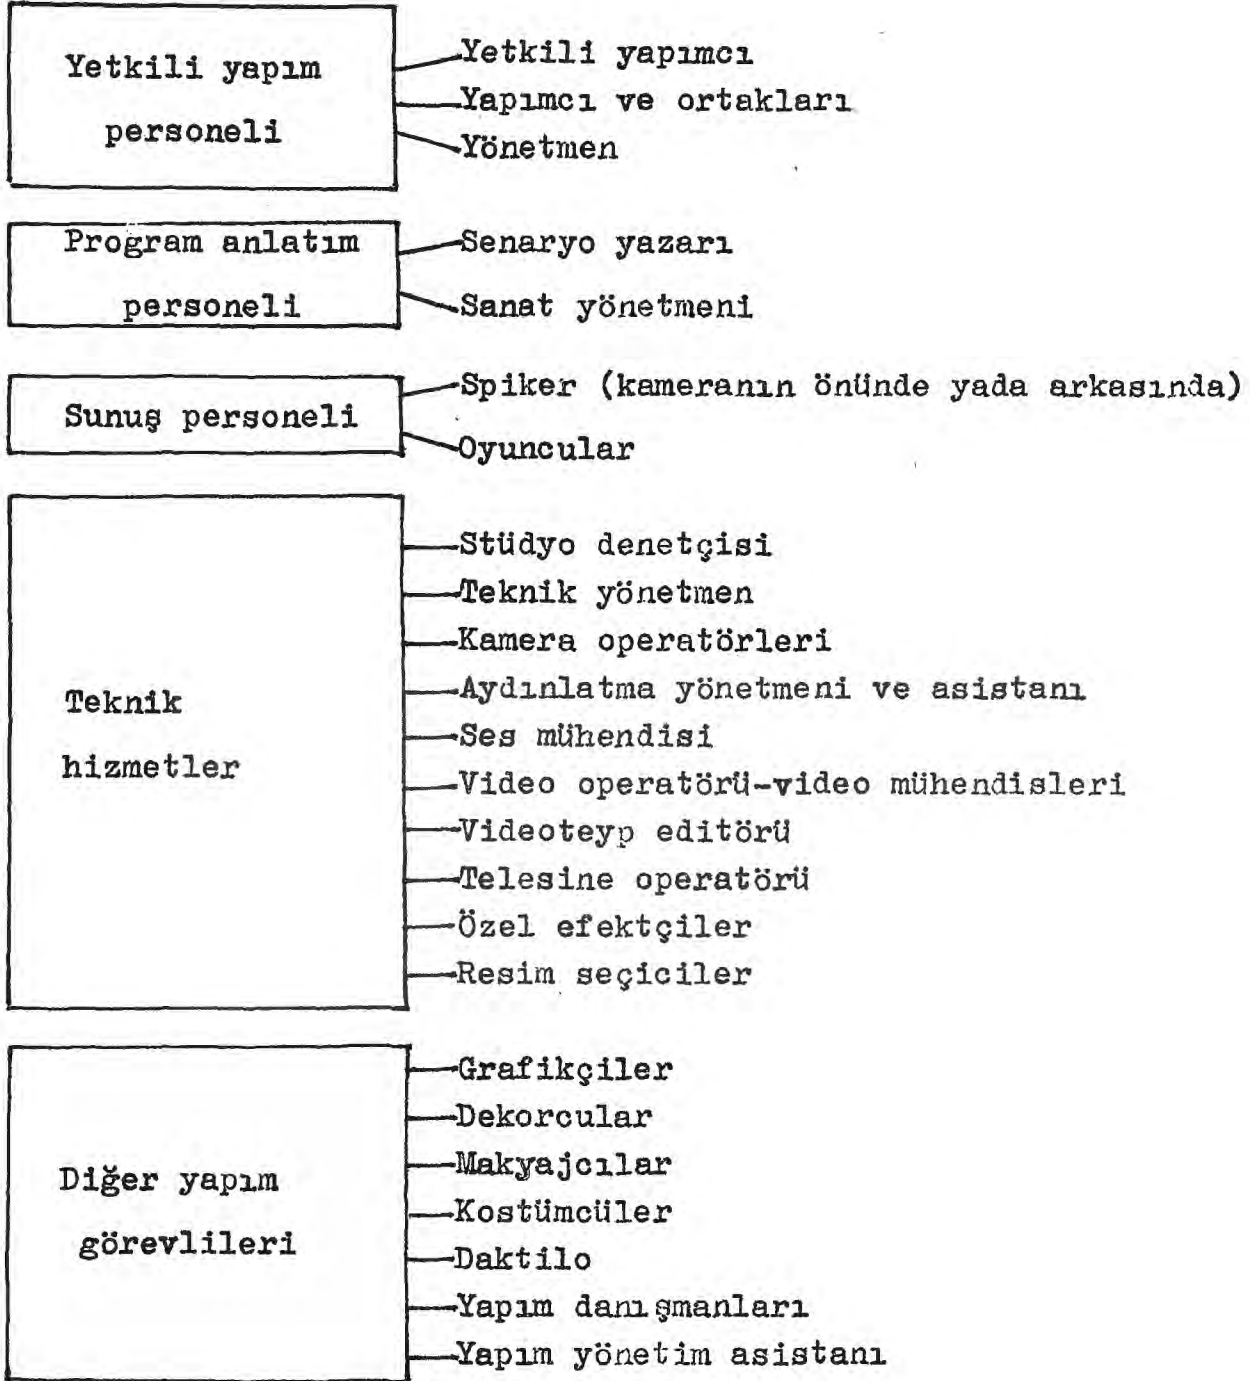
Yetkili yapım personeli

Yetkili yapımcı
Yapımcı ve ortakları
Yönetmen

Program anlatım personeli

Senaryo yazarı
Sanat yönetmeni

Sunuş personeli

Spiker (kameranın önünde yada arkasında)
Oyuncular

Teknik hizmetler

Stüdyo denetçisi
Teknik yönetmen
Kamera operatörleri
Aydınlatma yönetmeni ve asistanı
Ses mühendisi
Video operatörü-video mühendisleri
Videoteyp editörü
Telesine operatörü
Özel efektçiler
Resim seçiciler

Diğer yapım görevlileri

Grafikçiler
Dekorcular
Makyajcılar
Kostümcüler
Daktilo
Yapım danışmanları
Yapım yönetim asistanı